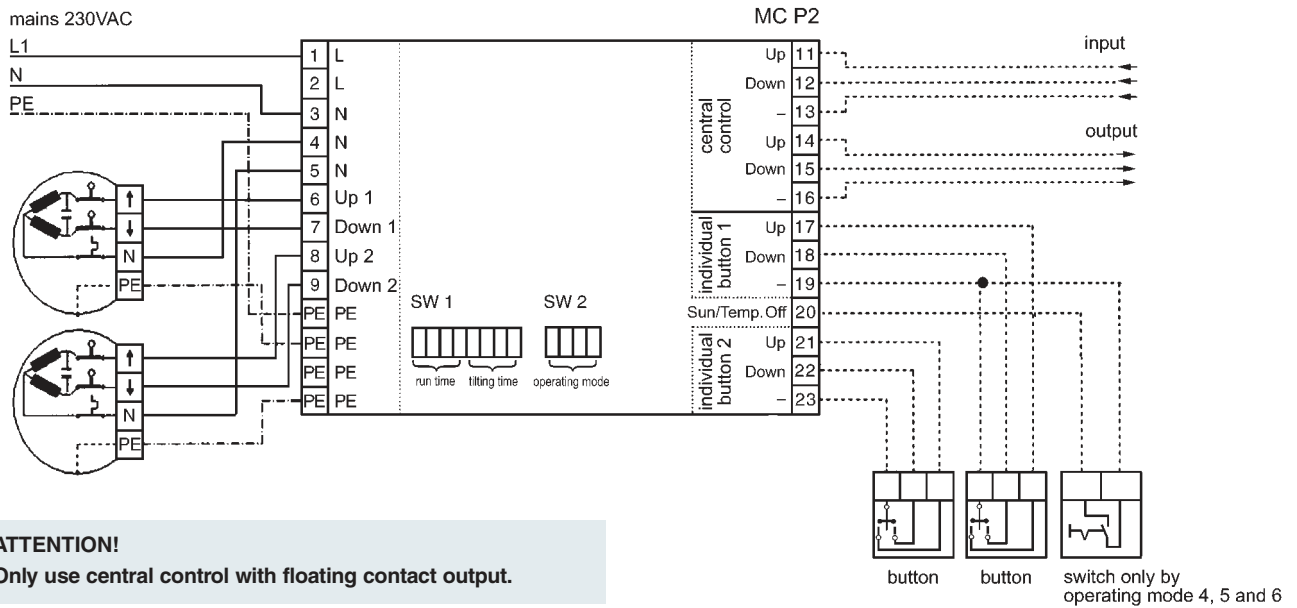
mains 230VAC

MC P2

L1
N
PE

1 L
2 L
3 N
4 N
5 N
6 Up 1
7 Down 1
8 Up 2
9 Down 2
PE PE
PE PE
PE PE
PE PE

↑
↓
N
PE

↑
↓
N
PE

SW 1
SW 2
run time
tilting time
operating mode

central control
Up 11
Down 12
– 13
Up 14
Down 15
– 16

individual button 1
Up 17
Down 18
– 19
Sun/Temp. Off 20

individual button 2
Up 21
Down 22
– 23

input
output

button
button
switch only by operating mode 4, 5 and 6

ATTENTION!
Only use central control with floating contact output.